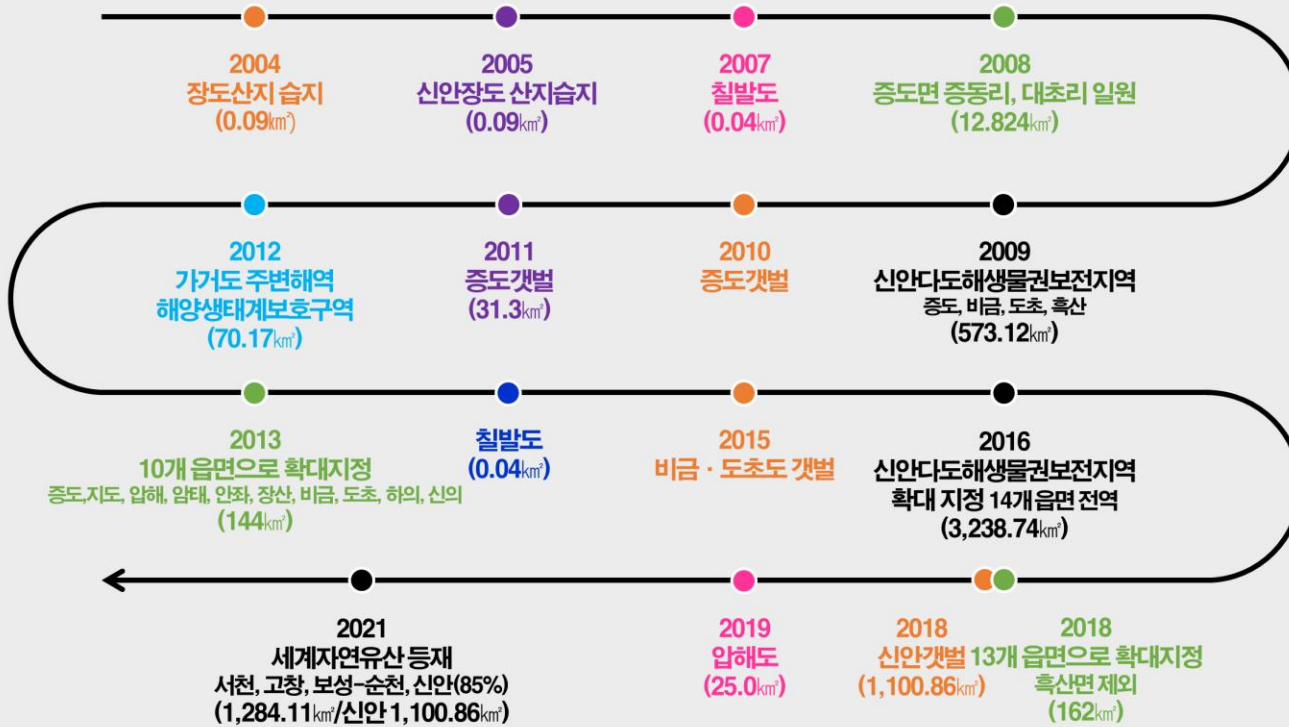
2004
장도산지 습지
(0.09㎢)

2005
신안장도 산지습지
(0.09㎢)

2007
칠발도
(0.04㎢)

2008
증도면 증동리, 대초리 일원
(12.824㎢)

2012
가거도 주변해역
해양생태계보호구역
(70.17㎢)

2011
증도갯벌
(31.3㎢)

2010
증도갯벌

2009
신안다도해생물권보전지역
증도, 비금, 도초, 흑산
(573.12㎢)

2013
10개 읍면으로 확대지정
증도,지도, 압해, 암태, 안좌, 장산, 비금, 도초, 하의, 신의
(144㎢)

칠발도
(0.04㎢)

2015
비금 · 도초도 갯벌

2016
신안다도해생물권보전지역
확대 지정 14개읍면 전역
(3,238.74㎢)

2021
세계자연유산 등재
서천, 고창, 보성-순천, 신안(85%)
(1,284.11㎢/신안 1,100.86㎢)

2019
압해도
(25.0㎢)

2018
신안갯벌
(1,100.86㎢)

2018
13개 읍면으로 확대지정
흑산면 제외
(162㎢)